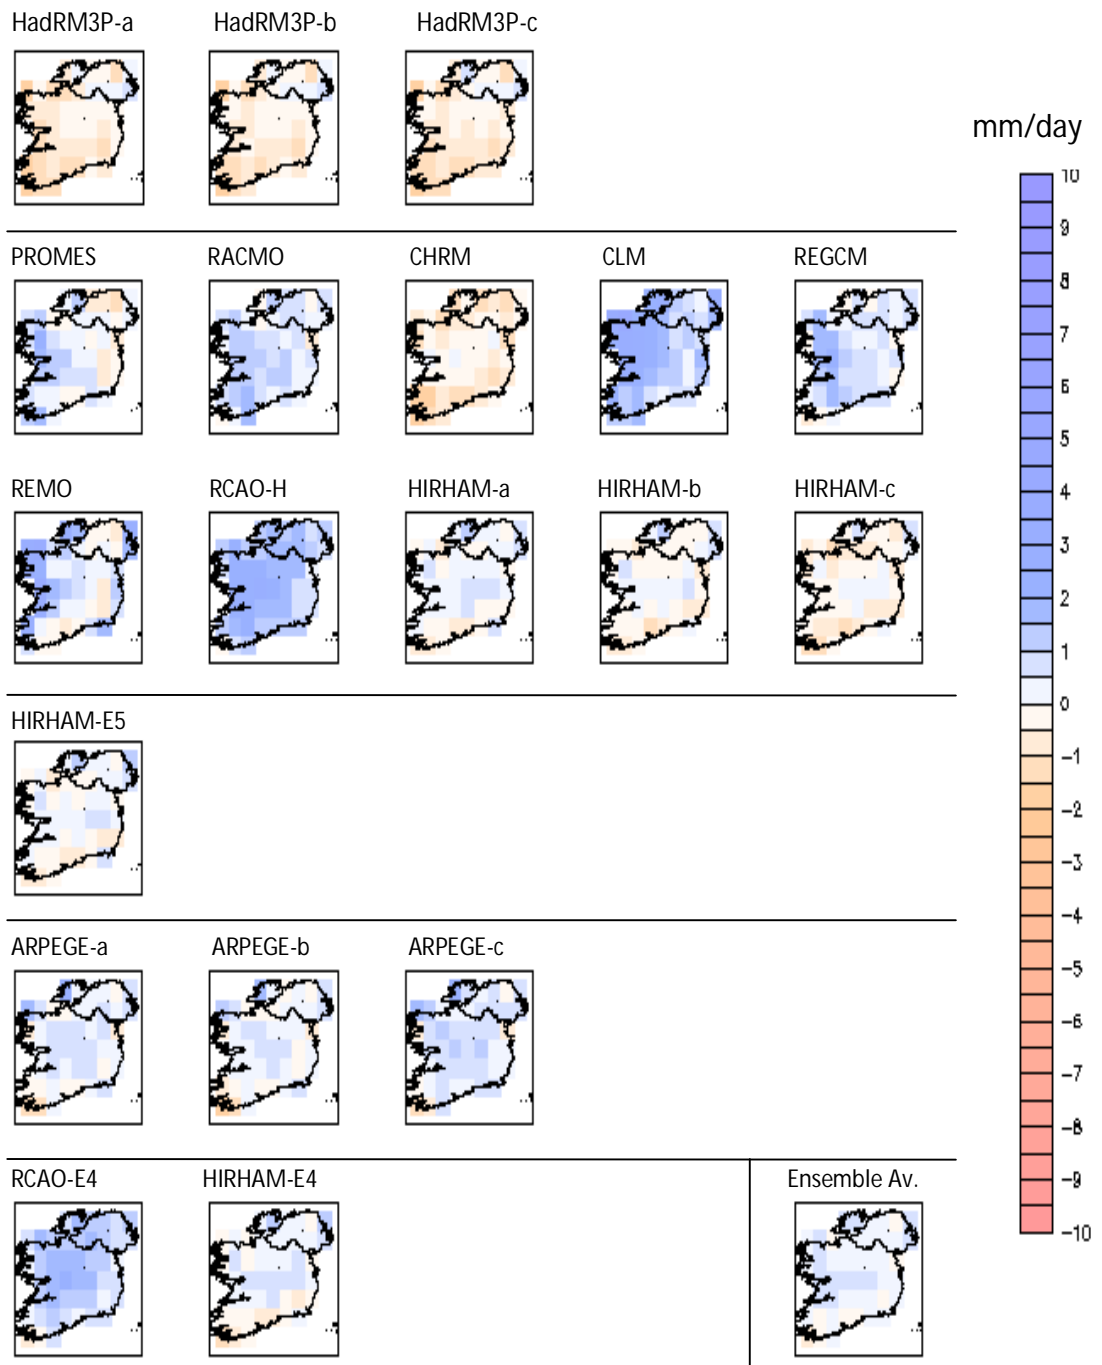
HadRM3P-a HadRM3P-b HadRM3P-c

PROMES RACMO CHRM CLM REGCM

REMO RCAO-H HIRHAM-a HIRHAM-b HIRHAM-c

HIRHAM-E5

ARPEGE-a ARPEGE-b ARPEGE-c

RCAO-E4 HIRHAM-E4

Ensemble Av.

mm/day

10
9
8
7
6
5
4
3
2
1
0
−1
−2
−3
−4
−5
−6
−7
−8
−9
−10